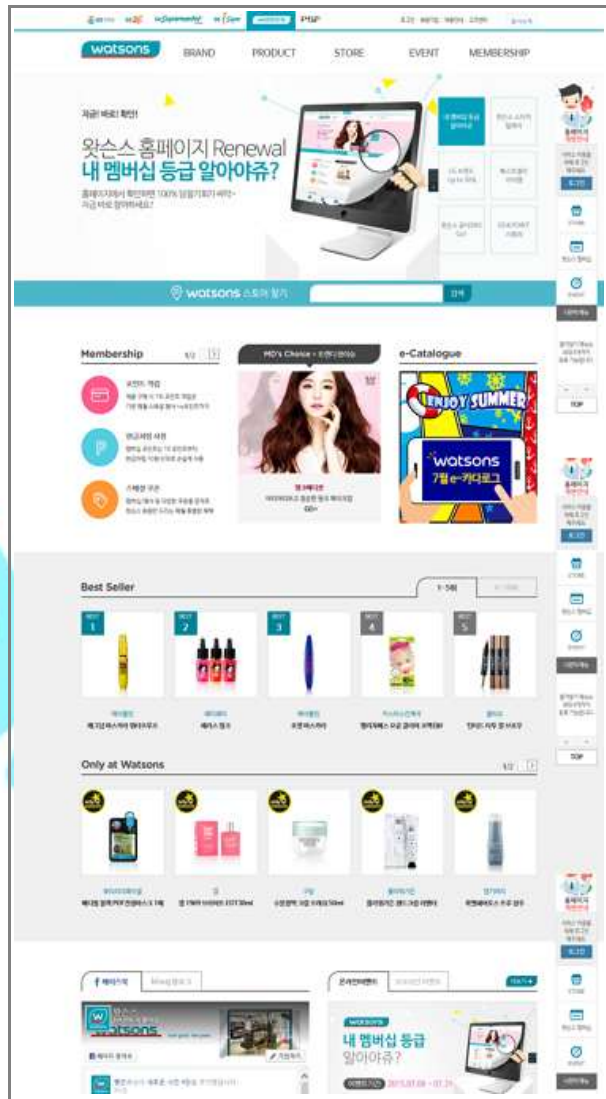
PSP

watsons BRAND PRODUCT STORE EVENT MEMBERSHIP

지금! 바로! 확인!

왓슨스 홈페이지 Renewal
내 멤버십 등급 알아야쥬?

watsons 스토어 찾기

Membership 1/2

MD's Choice

e-Catalogue

ENJOY SUMMER

watsons
7월 e-카다로그

Best Seller

1 2 3 4 5

Only at Watsons

watsons
내 멤버십 등급 알아야쥬?

TOP

TOP